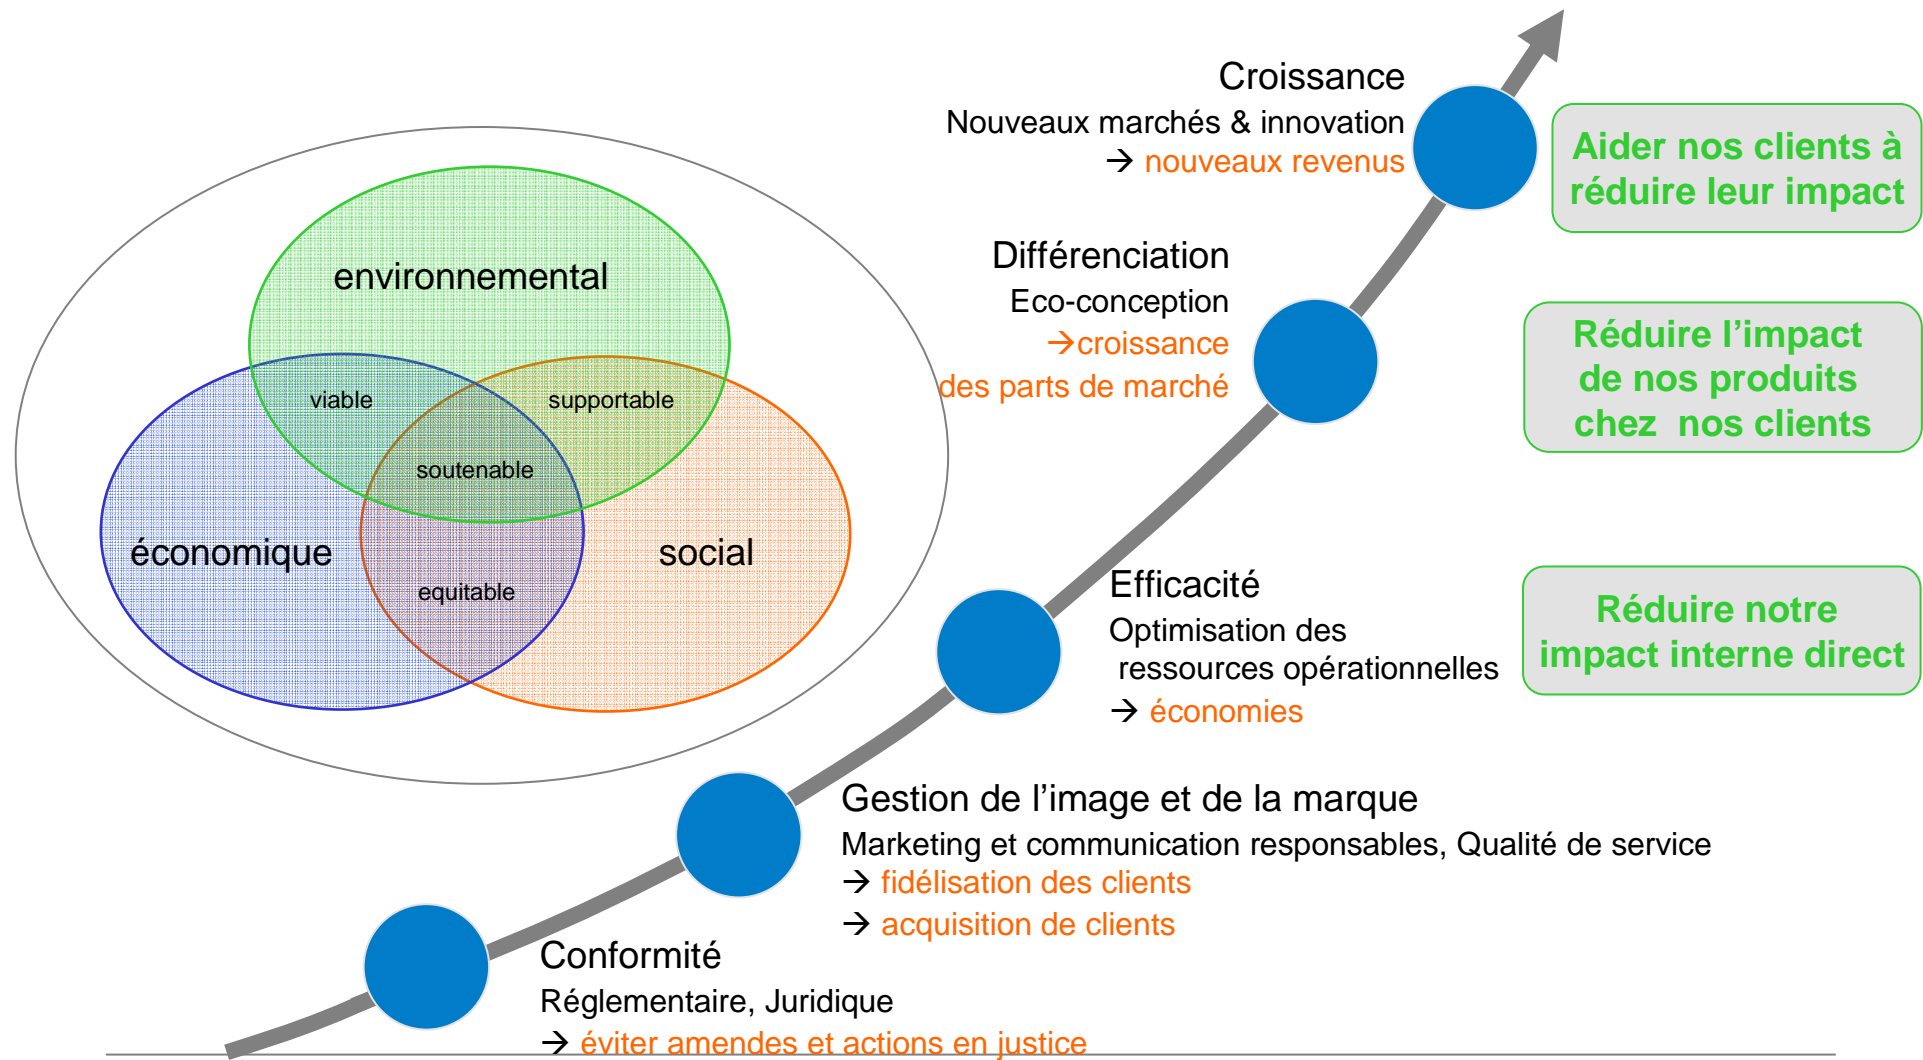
environnemental

viable

supportable

soutenable

économique

social

equitable

Croissance
Nouveaux marchés & innovation
→ nouveaux revenus

Aider nos clients à réduire leur impact

Différenciation
Eco-conception
→croissance des parts de marché

Réduire l'impact de nos produits chez nos clients

Efficacité
Optimisation des ressources opérationnelles
→ économies

Réduire notre impact interne direct

Gestion de l'image et de la marque
Marketing et communication responsables, Qualité de service
→ fidélisation des clients
→ acquisition de clients

Conformité
Réglementaire, Juridique
→ éviter amendes et actions en justice